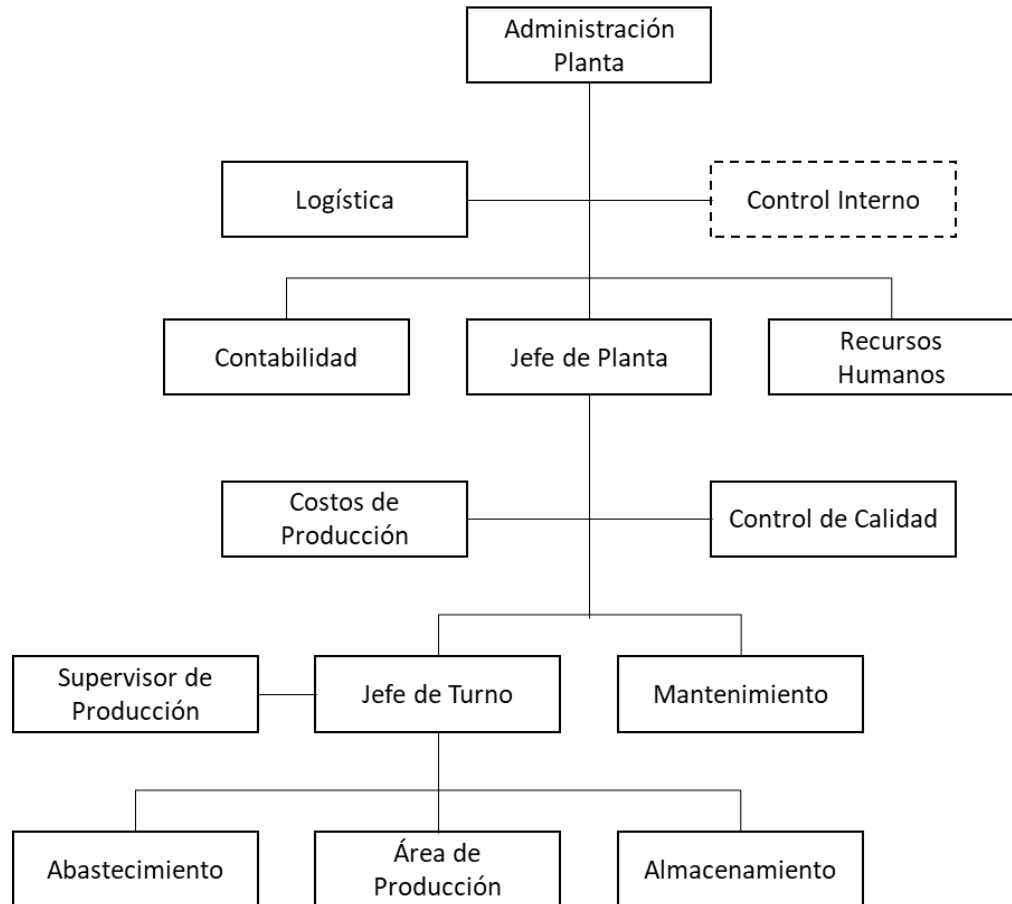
Administración Planta

Logística

Control Interno

Contabilidad

Jefe de Planta

Recursos Humanos

Costos de Producción

Control de Calidad

Supervisor de Producción

Jefe de Turno

Mantenimiento

Abastecimiento

Área de Producción

Almacenamiento